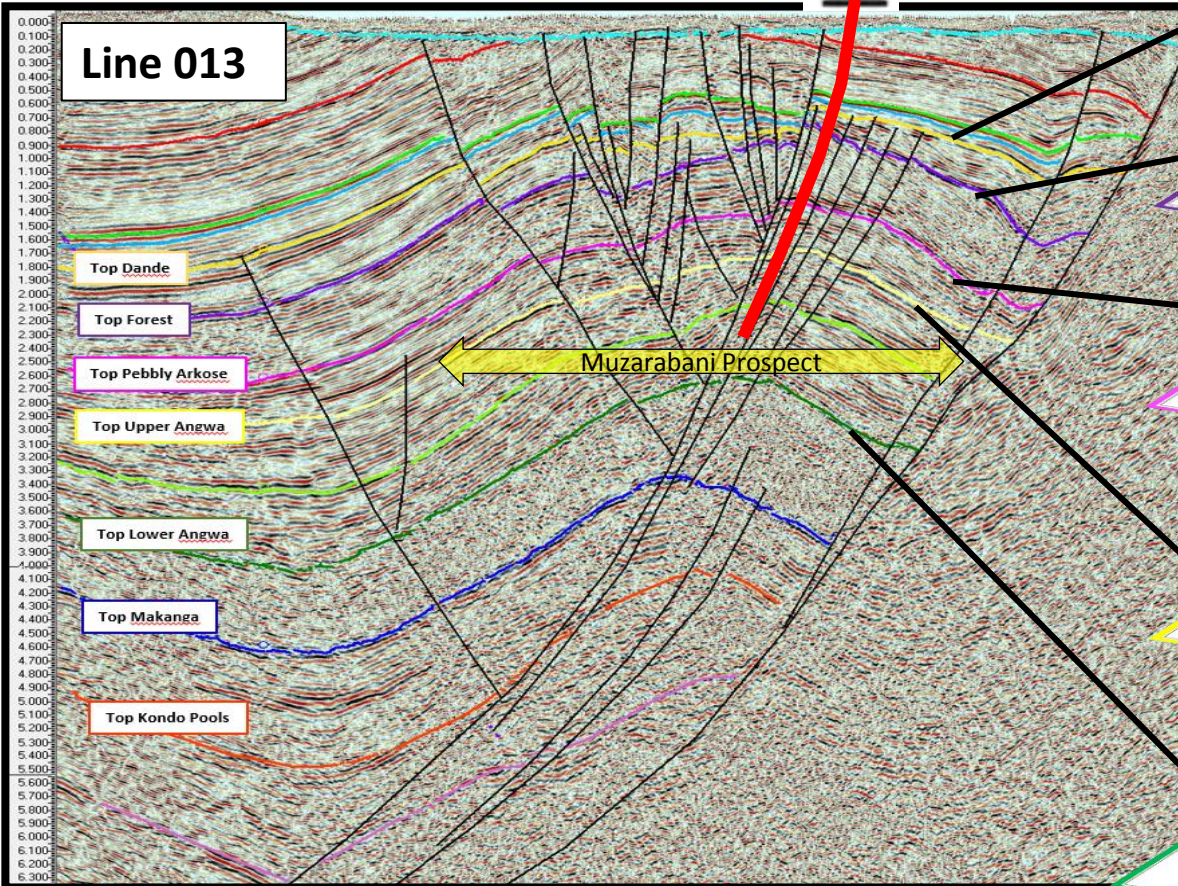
Line 013

0.000
0.100
0.200
0.300
0.400
0.500
0.600
0.700
0.800
0.900
1.000
1.100
1.200
1.300
1.400
1.500
1.600
1.700
1.800
1.900
2.000
2.100
2.200
2.300
2.400
2.500
2.600
2.700
2.800
2.900
3.000
3.100
3.200
3.300
3.400
3.500
3.600
3.700
3.800
3.900
4.000
4.100
4.200
4.300
4.400
4.500
4.600
4.700
4.800
4.900
5.000
5.100
5.200
5.300
5.400
5.500
5.600
5.700
5.800
5.900
6.000
6.100
6.200
6.300

Top Dande
Top Forest
Top Pebbly Arkose
Top Upper Angwa
Top Lower Angwa
Top Makanga
Top Kondo Pools

Muzarabani Prospect